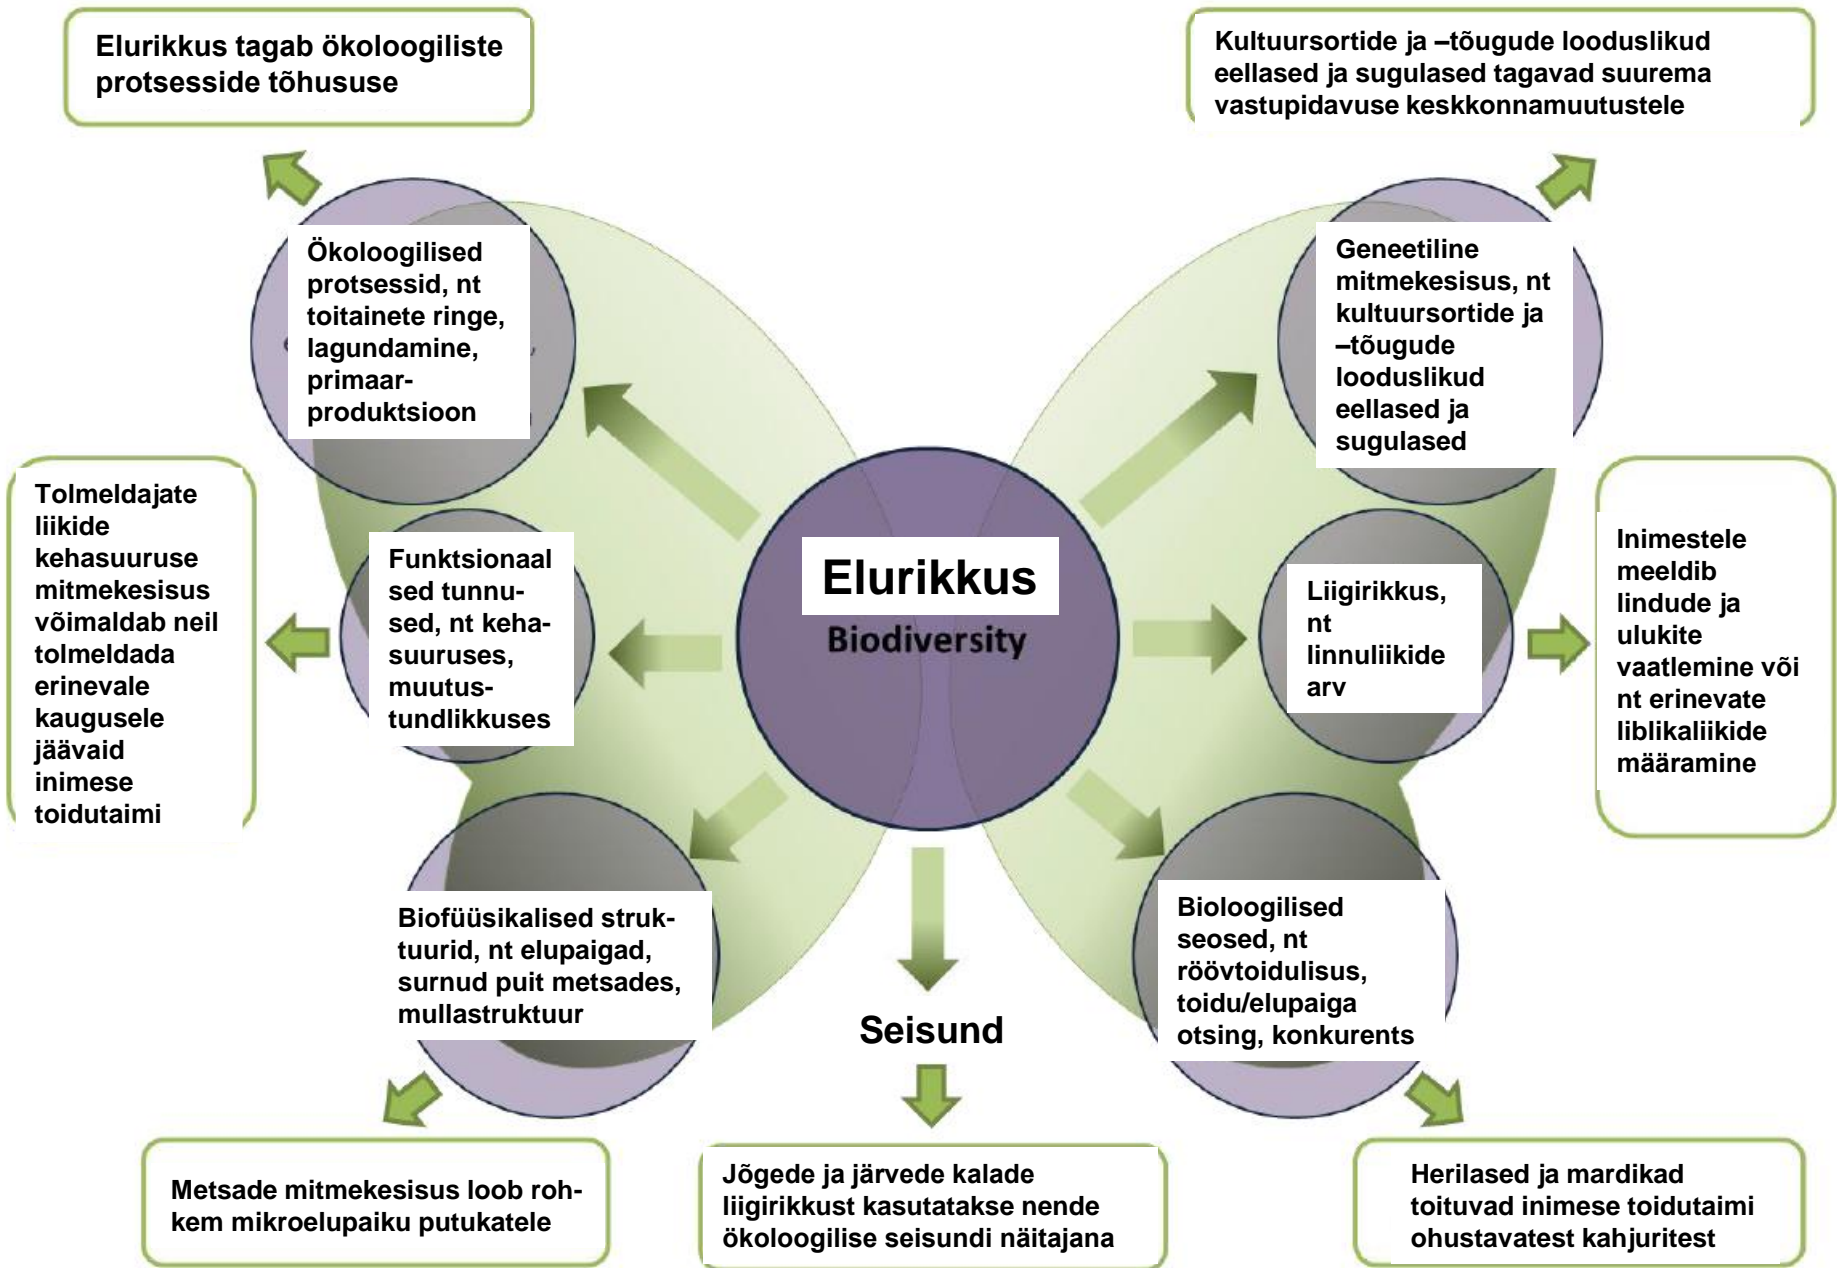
Elurikkus tagab ökoloogiliste protsesside tõhususe

Kultuursortide ja –tõugude looduslikud eellased ja sugulased tagavad suurema vastupidavuse keskkonnamuutustele

Ökoloogilised protsessid, nt toitainete ringe, lagundamine, primaarproduktsioon

Geneetiline mitmekesisus, nt kultuursortide ja –tõugude looduslikud eellased ja sugulased

Tolmeldajate liikide kehasuuruse mitmekesisus võimaldab neil tolmeldada erinevale kaugusele jäävaid inimese toidutaimi

Funktsionaalsed tunnused, nt kehasuuruses, muutustundlikkuses

Elurikkus

Biodiversity

Liigirikkus, nt linnuliikide arv

Inimestele meeldib lindude ja ulukite vaatlemine või nt erinevate liblikaliikide määramine

Biofüüsikalised struktuurid, nt elupaigad, surnud puit metsades, mullastruktuur

Seisund

Bioloogilised seosed, nt röövtoidulisus, toidu/elupaiga otsing, konkurents

Metsade mitmekesisus loob rohkem mikroelupaiku putukatele

Jõgede ja järvede kalade liigirikkust kasutatakse nende ökoloogilise seisundi näitajana

Herilased ja mardikad toituvad inimese toidutaimi ohustavatest kahjuritest